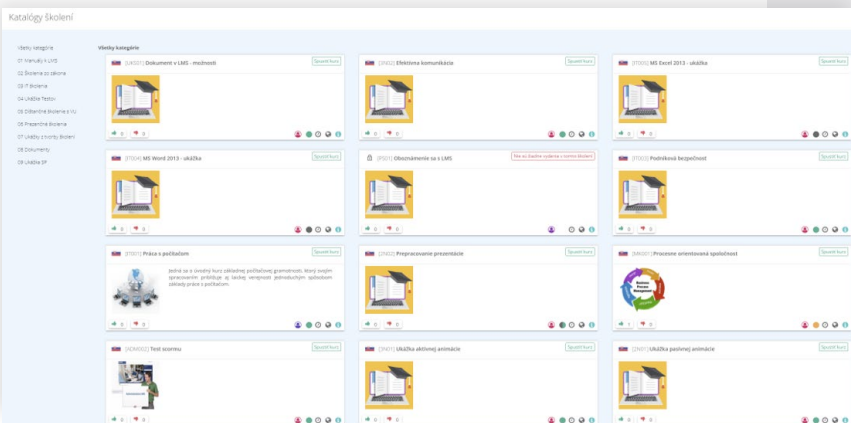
Katalógy školení

Všetky kategórie
01 Manuály k LMS
02 Školenia zo zákona
03 IT školenia
04 Ukážka Testov
05 Odborné školenia v VU
06 Prezenčné školenia
07 Ukážky z tvorby školení
08 Dokumenty
09 Ukážka SP

Všetky kategórie

[UKS01] Dokument v LMS - možnosti
Spustiť kurz
0 0

[ZN02] Efektívna komunikácia
Spustiť kurz
0 0

[IT003] MS Excel 2013 - ukážka
Spustiť kurz
0 0

[IT004] MS Word 2013 - ukážka
Spustiť kurz
0 0

[PS01] Oboznámenie sa s LMS
Nie sú žiadne vydania v tomto školení
0 0

[IT003] Podniková bezpečnosť
Spustiť kurz
0 0

[IT001] Práca s počítačom
Spustiť kurz
Jedná sa o úvodný kurz základnej počítačovej gramotnosti, ktorý svojím spracovaním prebúdza aj laickej verejnosti jednoduchým spôsobom základy práce s počítačom.
0 0

[ZN03] Prepracovanie prezentácie
Spustiť kurz
0 0

[MK001] Procesne orientovaná spoločnosť
Spustiť kurz
1 0

[ADM002] Test scormu
Spustiť kurz
0 0

[ZN01] Ukážka aktívnej animácie
Spustiť kurz
0 0

[ZN01] Ukážka pasívnej animácie
Spustiť kurz
0 0